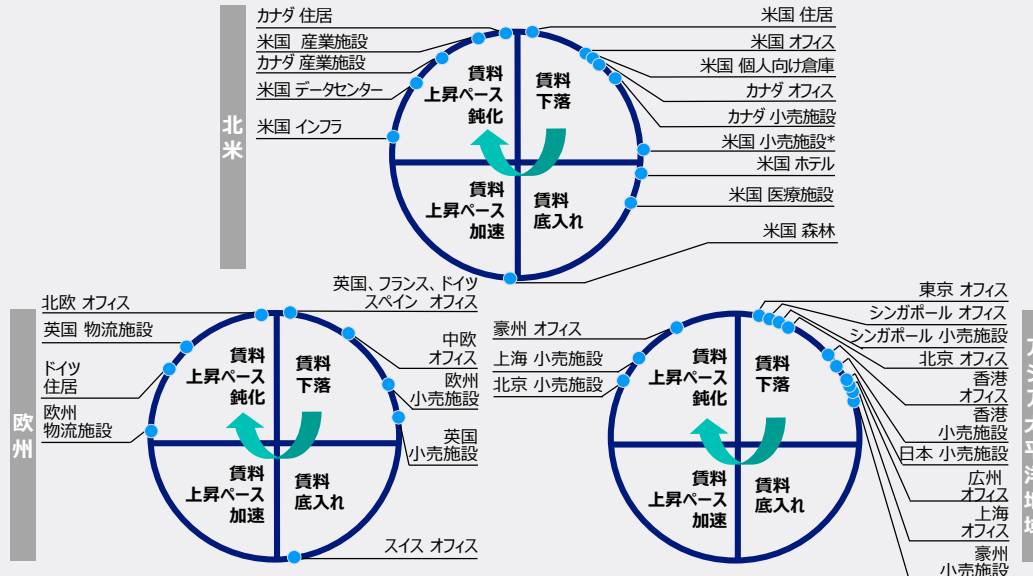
北米

カナダ 住居
米国 産業施設
カナダ 産業施設
米国 データセンター
米国 インフラ

賃料
上昇ペース
鈍化

賃料
下落

賃料
上昇ペース
加速

賃料
底入れ

米国 住居
米国 オフィス
米国 個人向け倉庫
カナダ オフィス
カナダ 小売施設
米国 小売施設*
米国 ホテル
米国 医療施設
米国 森林

欧州

北欧 オフィス
英国 物流施設
ドイツ
住居
欧州
物流施設

英国、フランス、ドイツ
スペイン オフィス

賃料
上昇ペース
鈍化

賃料
下落

賃料
上昇ペース
加速

賃料
底入れ

中欧
オフィス
欧州
小売施設
英国
小売施設
スイス オフィス

豪州 オフィス
上海 小売施設
北京 小売施設

賃料
上昇ペース
鈍化

賃料
下落

賃料
上昇ペース
加速

賃料
底入れ

東京 オフィス
シンガポール オフィス
シンガポール 小売施設
北京 オフィス
香港
オフィス
香港
小売施設
日本 小売施設
広州
オフィス
上海
オフィス
豪州
小売施設

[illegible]